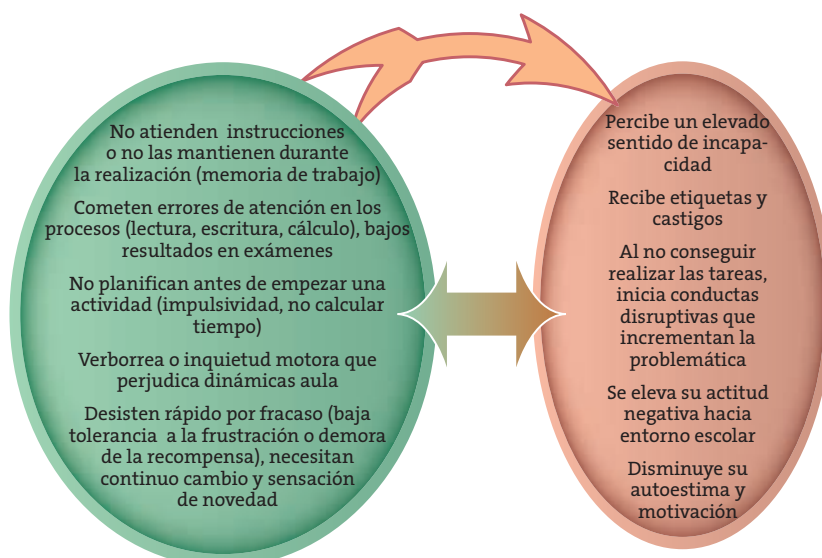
No atienden instrucciones o no las mantienen durante la realización (memoria de trabajo)

Cometen errores de atención en los procesos (lectura, escritura, cálculo), bajos resultados en exámenes

No planifican antes de empezar una actividad (impulsividad, no calcular tiempo)

Verborrea o inquietud motora que perjudica dinámicas aula

Desisten rápido por fracaso (baja tolerancia a la frustración o demora de la recompensa), necesitan continuo cambio y sensación de novedad

Percibe un elevado sentido de incapacidad

Recibe etiquetas y castigos

Al no conseguir realizar las tareas, inicia conductas disruptivas que incrementan la problemática

Se eleva su actitud negativa hacia entorno escolar

Disminuye su autoestima y motivación